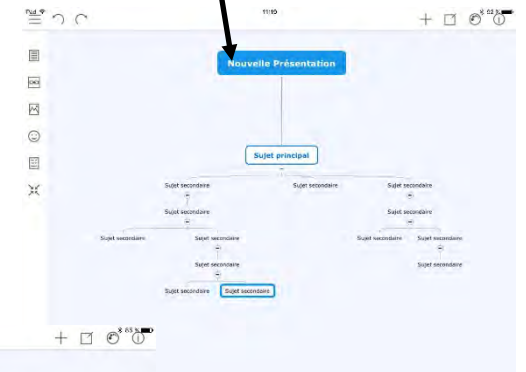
11:05

63 %

Nouvelle Présentation

Sujet principal

Sujet secondaire

Sujet secondaire

Sujet secondaire

Sujet secondaire

Sujet secondaire

Sujet secondaire

Sujet secondaire

Sujet secondaire

Sujet secondaire

Sujet secondaire

Sujet secondaire

Sujet secondaire

Sujet secondaire

63 %